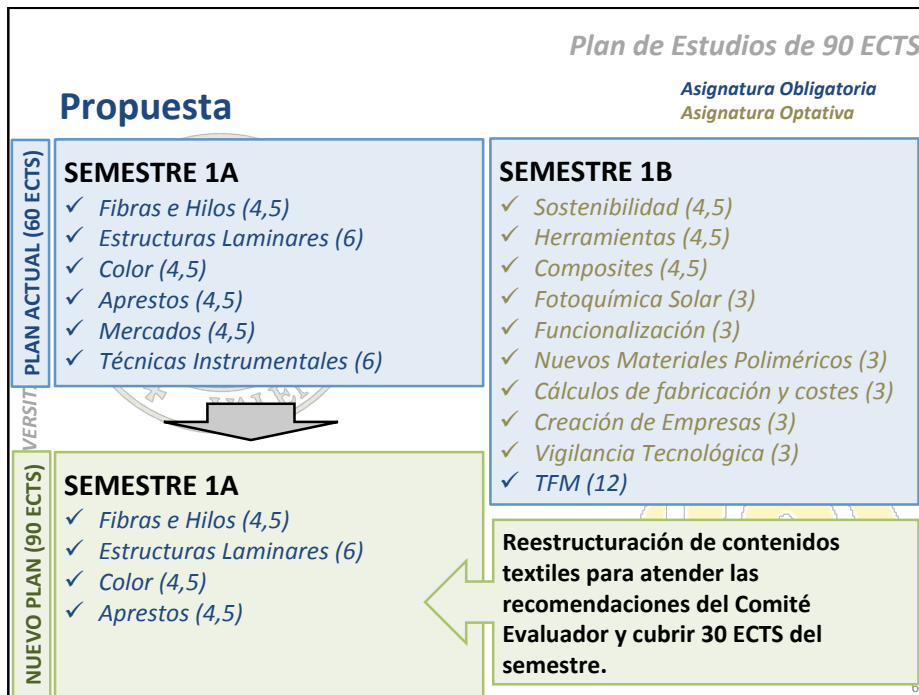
Plan de Estudios de 90 ECTS

Propuesta

Asignatura Obligatoria
Asignatura Optativa

PLAN ACTUAL (60 ECTS)

SEMESTRE 1A
✓ Fibras e Hilos (4,5)
✓ Estructuras Laminares (6)
✓ Color (4,5)
✓ Aprestos (4,5)
✓ Mercados (4,5)
✓ Técnicas Instrumentales (6)

SEMESTRE 1B
✓ Sostenibilidad (4,5)
✓ Herramientas (4,5)
✓ Composites (4,5)
✓ Fotoquímica Solar (3)
✓ Funcionalización (3)
✓ Nuevos Materiales Poliméricos (3)
✓ Cálculos de fabricación y costes (3)
✓ Creación de Empresas (3)
✓ Vigilancia Tecnológica (3)
✓ TFM (12)

NUEVO PLAN (90 ECTS)

SEMESTRE 1A
✓ Fibras e Hilos (4,5)
✓ Estructuras Laminares (6)
✓ Color (4,5)
✓ Aprestos (4,5)

Reestructuración de contenidos textiles para atender las recomendaciones del Comité Evaluador y cubrir 30 ECTS del semestre.